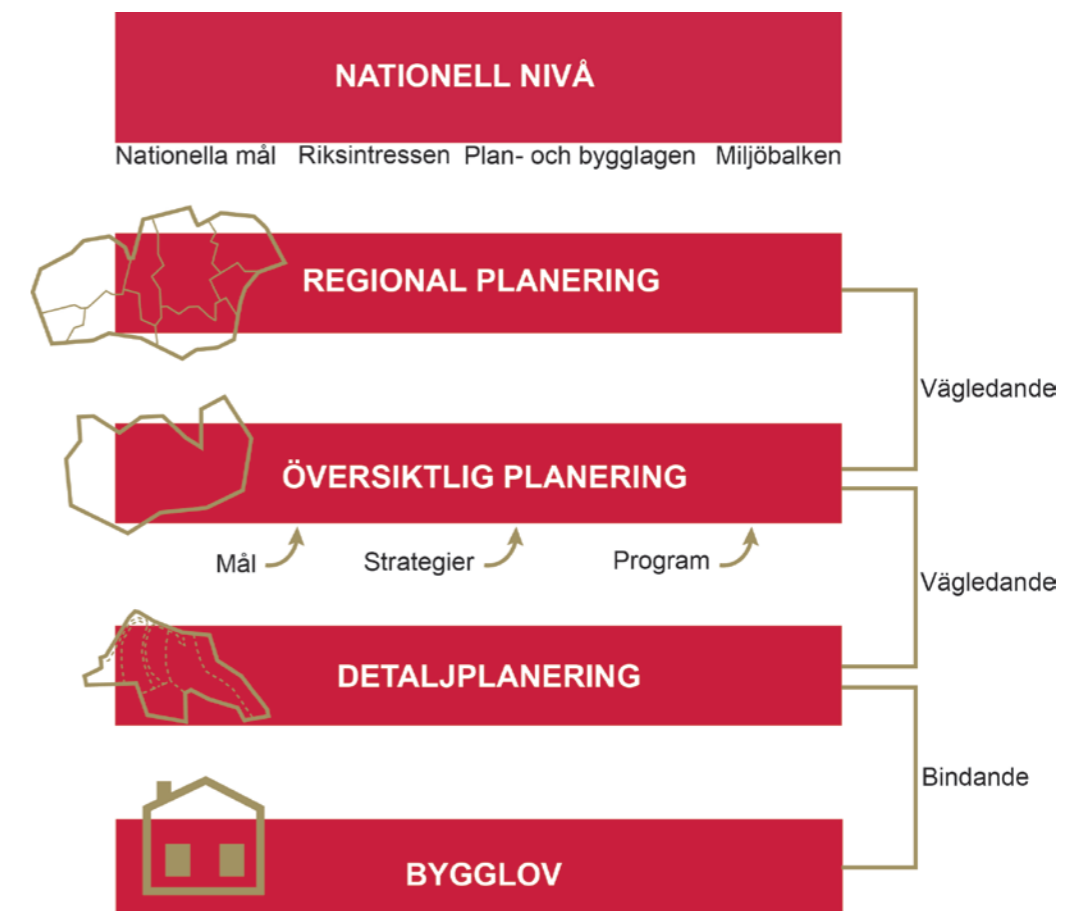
NATIONELL NIVÅ

Nationella mål Riksintressen Plan- och bygglagen Miljöbalken

REGIONAL PLANERING

Vägledande

ÖVERSIKTLIG PLANERING

Mål Strategier Program

Vägledande

DETALJPLANERING

Bindande

BYGGLOV